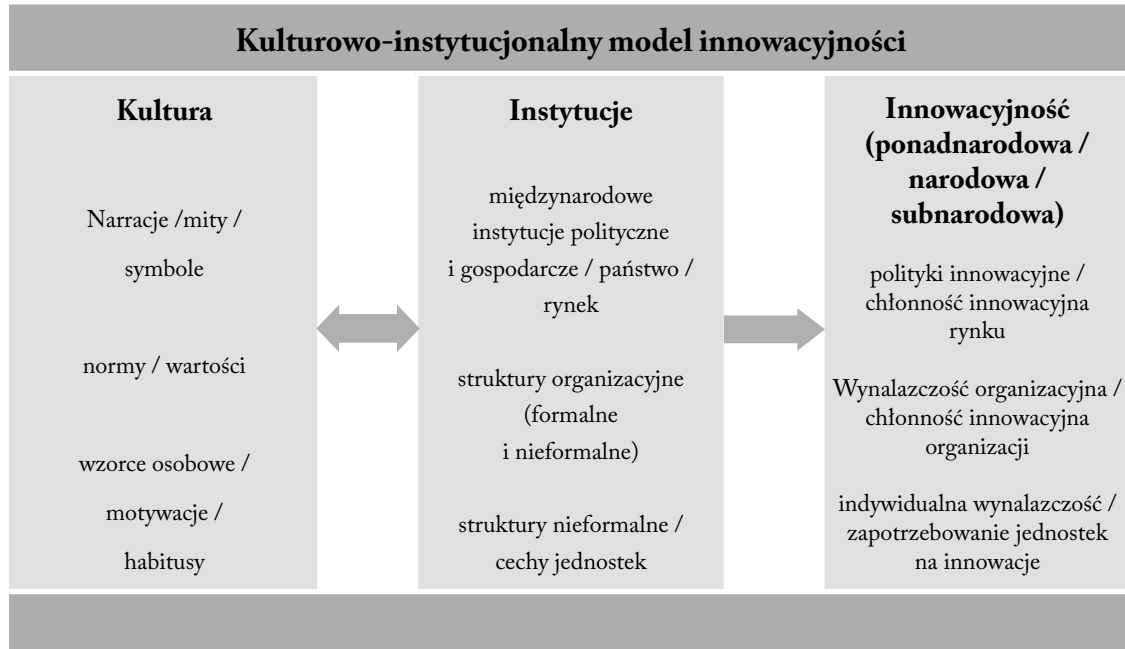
Kulturowo-instytucjonalny model innowacyjności

Kultura

Narracje /mity / symbole

normy / wartości

wzorce osobowe / motywacje / habitusy

Instytucje

międzynarodowe instytucje polityczne i gospodarcze / państwo / rynek

struktury organizacyjne (formalne i nieformalne)

struktury nieformalne / cechy jednostek

Innowacyjność (ponadnarodowa / narodowa / subnarodowa)

polityki innowacyjne / chłonność innowacyjna rynku

Wynalazczość organizacyjna / chłonność innowacyjna organizacji

indywidualna wynalazczość / zapotrzebowanie jednostek na innowacje